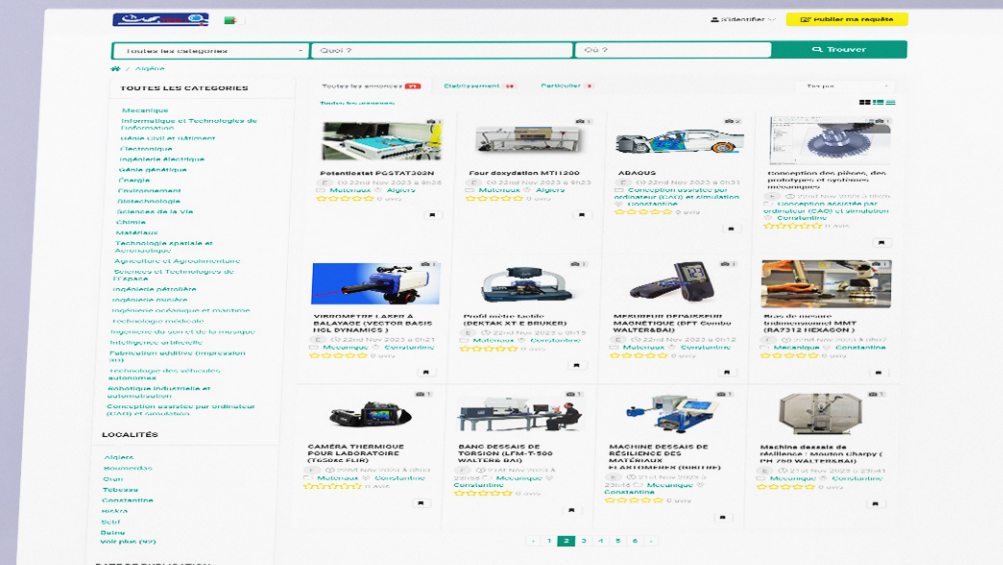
S'identifier
Publier ma requête

Toutes les categories
Quoi ?
Où ?
Trouver

Algérie

TOUTES LES CATEGORIES

Mecanique
Informatique et Technologies de l'information
Génie civil et bâtiment
Electronique
Ingénierie électrique
Génie génétique
Énergie
Environnement
Biotechnologie
Sciences de la Vie
Chimie
Matériaux
Technologie spatiale et Aéronautique
Agriculture et Agroalimentaire
Sciences et Technologies de l'Espace
Ingénierie pétrolière
Ingénierie minière
Ingénierie océanique et maritime
Technologie médicale
Ingénierie du son et de la musique
Intelligence artificielle
Fabrication additive (Impression 3D)
Technologie des véhicules autonomes
Robotique industrielle et automatisation
Conception assistée par ordinateur (CAO) et simulation

LOCALITÉS

Alger
Boumerdes
Oran
Tebessa
Constantine
Biskra
Sétif
Bejaia
Voir plus (92)

Toutes les annonces
Etablissement
Particulier
Tri par

Potentiostat PGSTAT302N
22nd Nov 2023 à 0h28
Materiaux Alger
0 avis

Four doxydation MTI 1200
22nd Nov 2023 à 0h23
Materiaux Alger
0 avis

ABAQUS
22nd Nov 2023 à 0h31
Conception assistée par ordinateur (CAO) et simulation
Constantine
0 avis

Conception des pièces, des prototypes et systèmes mécaniques
22nd Nov 2023 à 0h29
Conception assistée par ordinateur (CAO) et simulation
Constantine
0 Avis

VIBROMETRE LASER À BALAYAGE (VECTOR BASIS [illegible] DYNAMICS)
22nd Nov 2023 à 0h21
Mecanique Constantine
0 avis

Profil mètre tactile (DEKTAK XT E BRUKER)
22nd Nov 2023 à 0h19
Materiaux Constantine
0 avis

MESUREUR DÉPAISSEUR MAGNÉTIQUE (DFT Combo WALTER&BAI)
22nd Nov 2023 à 0h12
Materiaux Constantine
0 avis

Bras de mesure tridimensionnel MMT (RA7312 HEXAGON)
22nd Nov 2023 à 0h05
Mecanique Constantine
0 avis

CAMÉRA THERMIQUE POUR LABORATOIRE (T650SC FLIR)
22nd Nov 2023 à 0h03
Materiaux Constantine
0 Avis

BANC DESSAIS DE TORSION (LFM-T-500 WALTER& BAI)
21st Nov 2023 à 23h58
Mecanique Constantine
0 avis

MACHINE DESSAIS DE RÉSILIENCE DES MATÉRIAUX
21st Nov 2023 à 23h48
Mecanique Constantine
0 avis

Machine dessais de résilience : Mouton charpy (PH 750 WALTER&BAI)
21st Nov 2023 à 23h41
Mecanique Constantine
0 avis

1 2 3 4 5 6